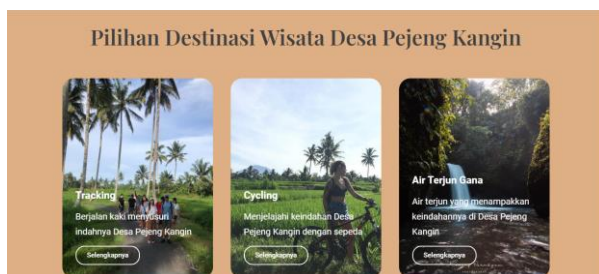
Pilihan Destinasi Wisata Desa Pejeng Kangin

Tracking

Berjalan kaki menyusuri indahnya Desa Pejeng Kangin

Selengkapnya

Cycling

Menjelajahi keindahan Desa Pejeng Kangin dengan sepeda

Selengkapnya

Air Terjun Gana

Air terjun yang menampakkan keindahannya di Desa Pejeng Kangin

Selengkapnya